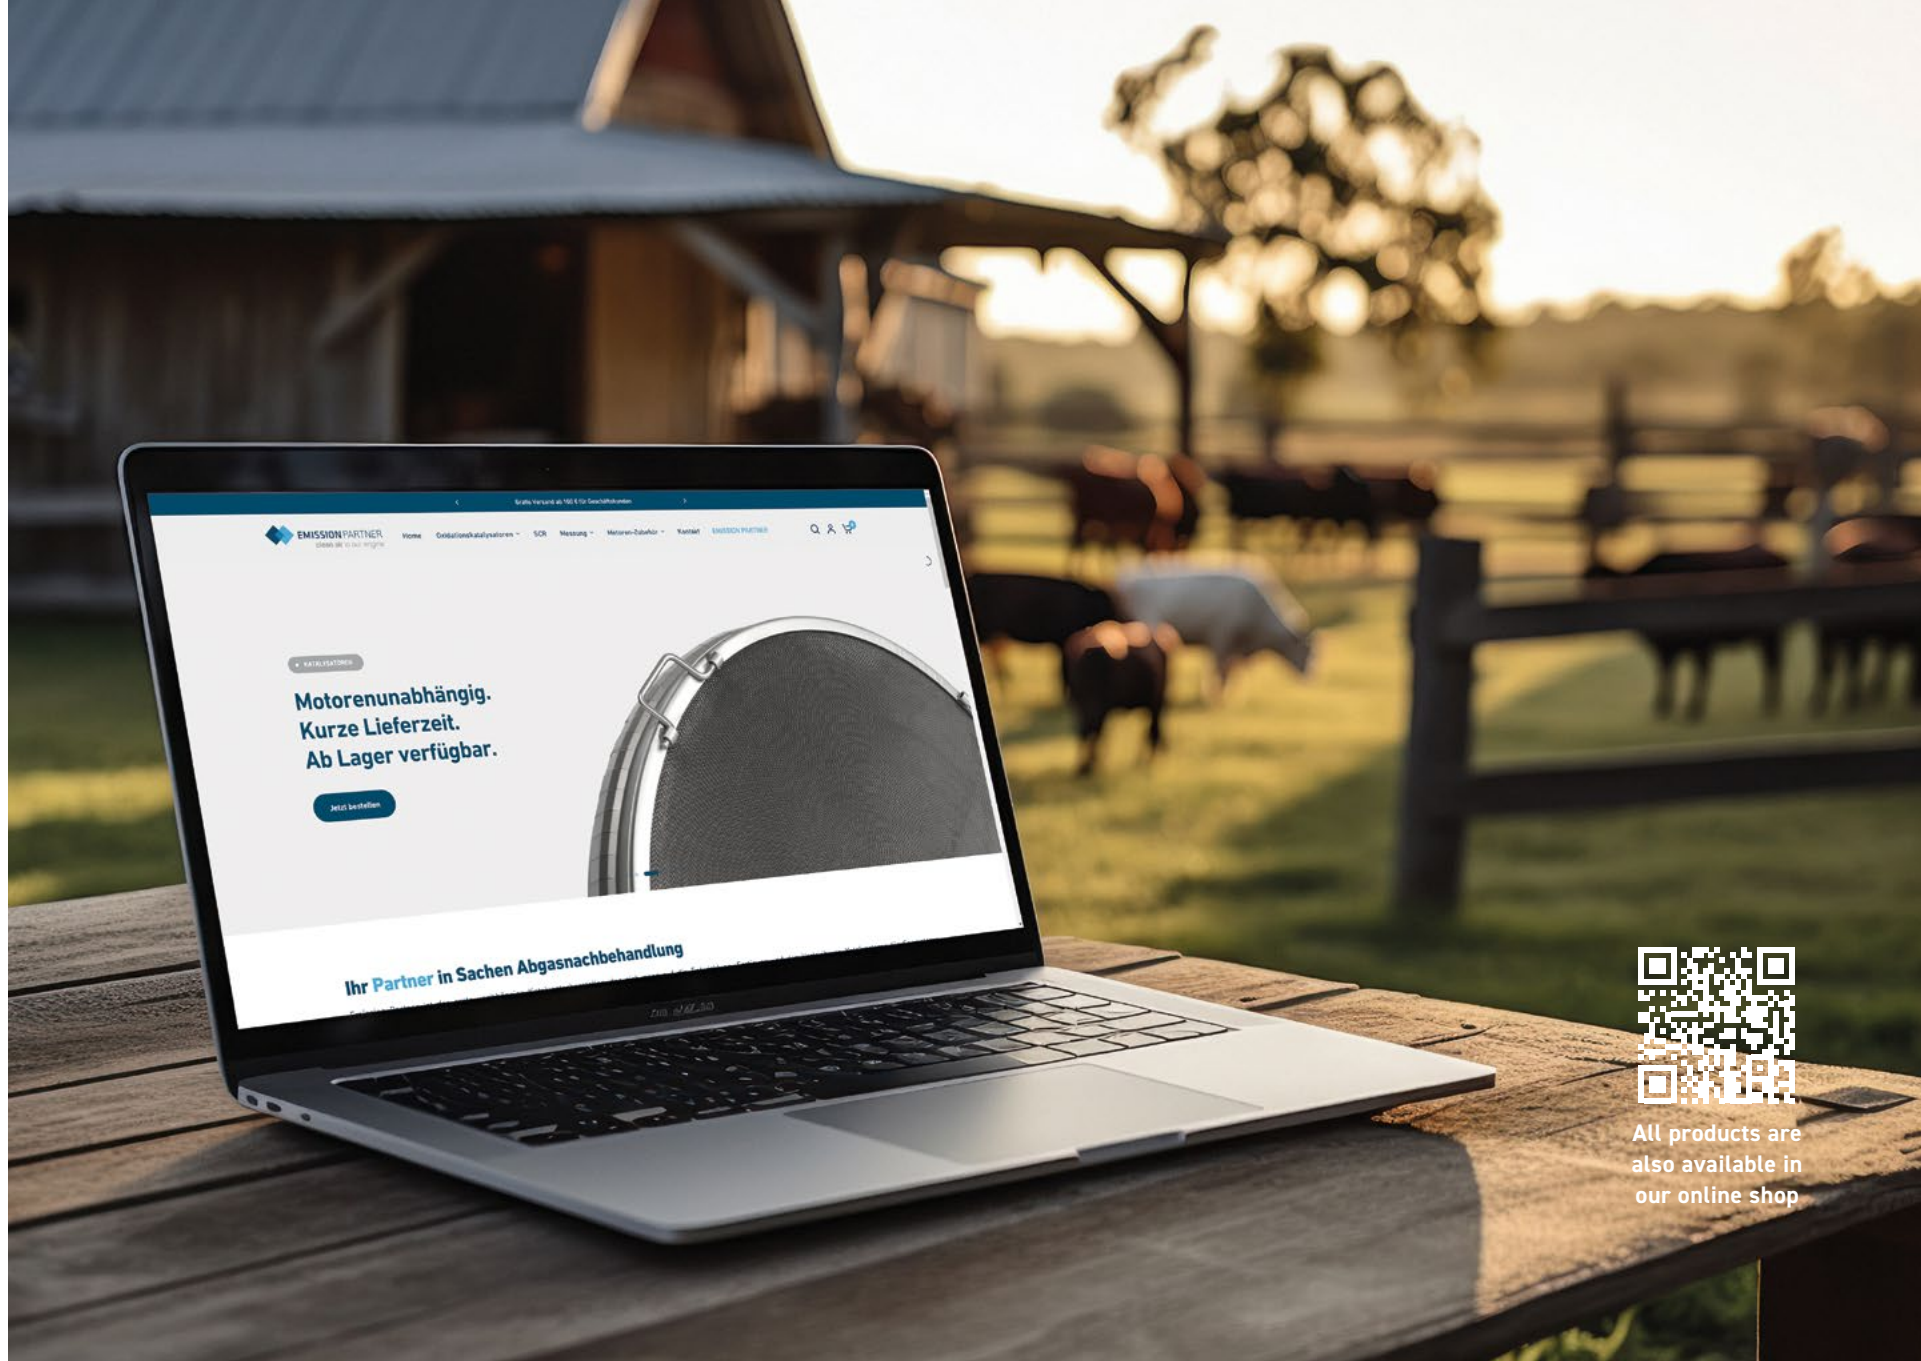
Gratis Versand ab 160 € für Geschäftskunden

EMISSION PARTNER
clean air to our engine

Home Oxidationskatalysatoren SCR Messung Motoren-Zubehör Kontakt EMISSION PARTNER

KATALYSATOREN

Motorenunabhängig.
Kurze Lieferzeit.
Ab Lager verfügbar.

Jetzt bestellen

Ihr Partner in Sachen Abgasnachbehandlung

All products are also available in our online shop